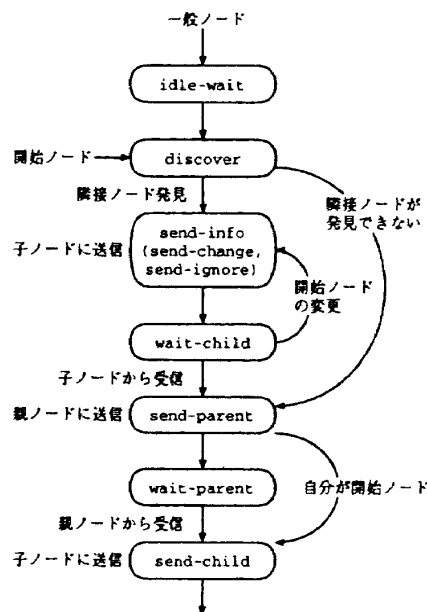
一般ノード

idle-wait

開始ノード

discover

隣接ノード発見

隣接ノードが発見できない

子ノードに送信

send-info (send-change, send-ignore)

開始ノードの変更

wait-child

子ノードから受信

親ノードに送信

send-parent

wait-parent

自分が開始ノード

親ノードから受信

子ノードに送信

send-child